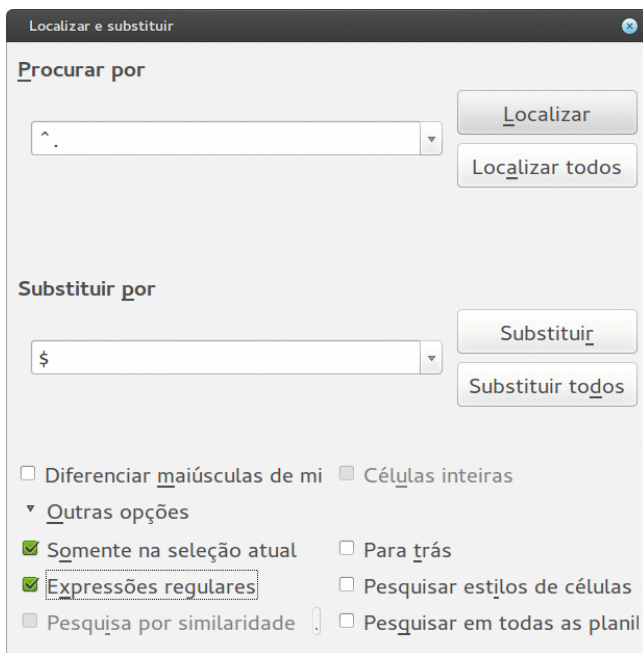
Localizar e substituir

Procurar por

^.

Localizar

Localizar todos

Substituir por

$

Substituir

Substituir todos

Diferenciar maiúsculas de mi

Células inteiras

Outras opções

Somente na seleção atual

Para trás

Expressões regulares

Pesquisar estilos de células

Pesquisa por similaridade

Pesquisar em todas as planil